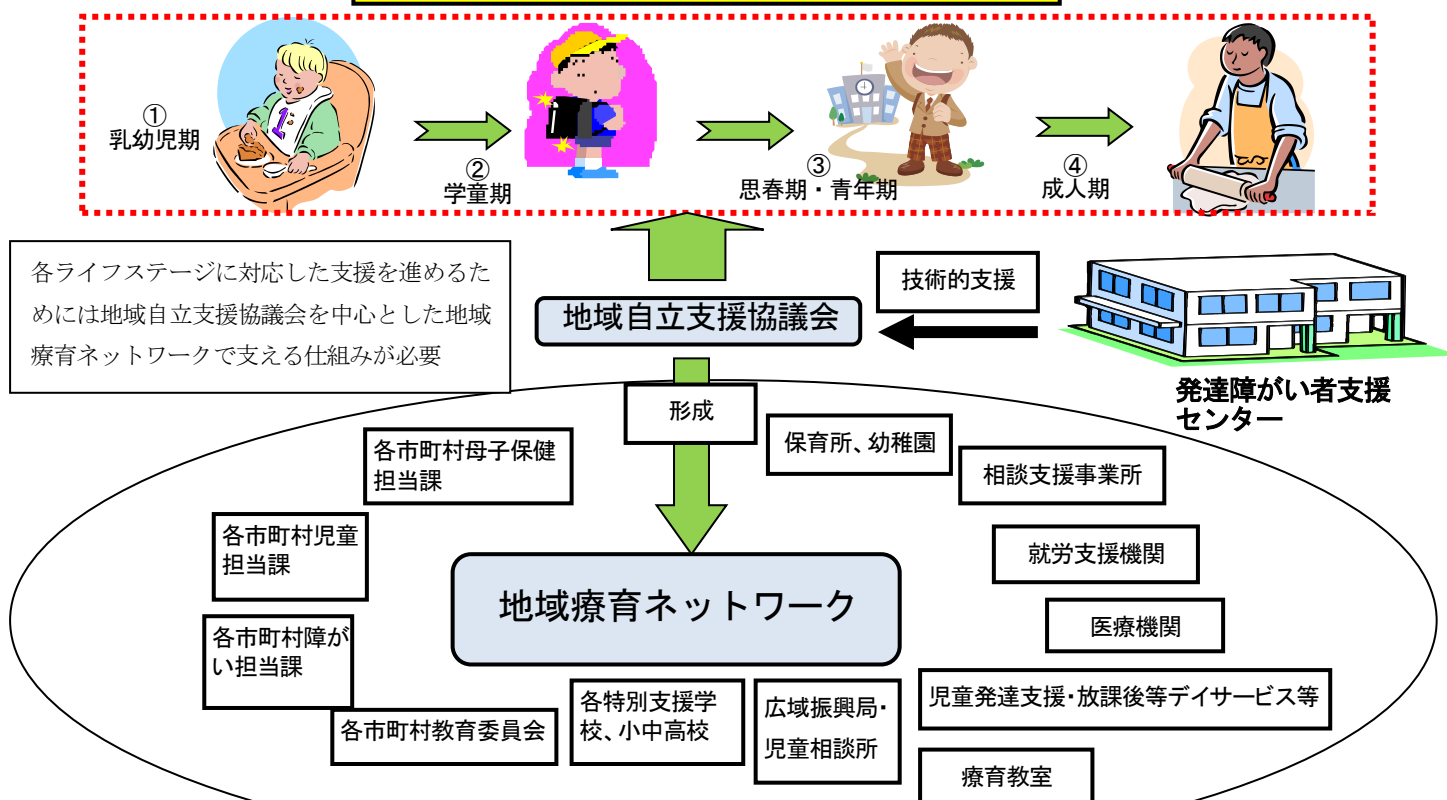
①
乳幼児期

②
学童期

③
思春期・青年期

④
成人期

各ライフステージに対応した支援を進めるためには地域自立支援協議会を中心とした地域療育ネットワークで支える仕組みが必要

地域自立支援協議会

技術的支援

発達障がい者支援センター

形成

各市町村母子保健担当課

保育所、幼稚園

相談支援事業所

各市町村児童担当課

就労支援機関

地域療育ネットワーク

医療機関

各市町村障がい担当課

児童発達支援・放課後等デイサービス等

各市町村教育委員会

各特別支援学校、小中高校

広域振興局・児童相談所

療育教室